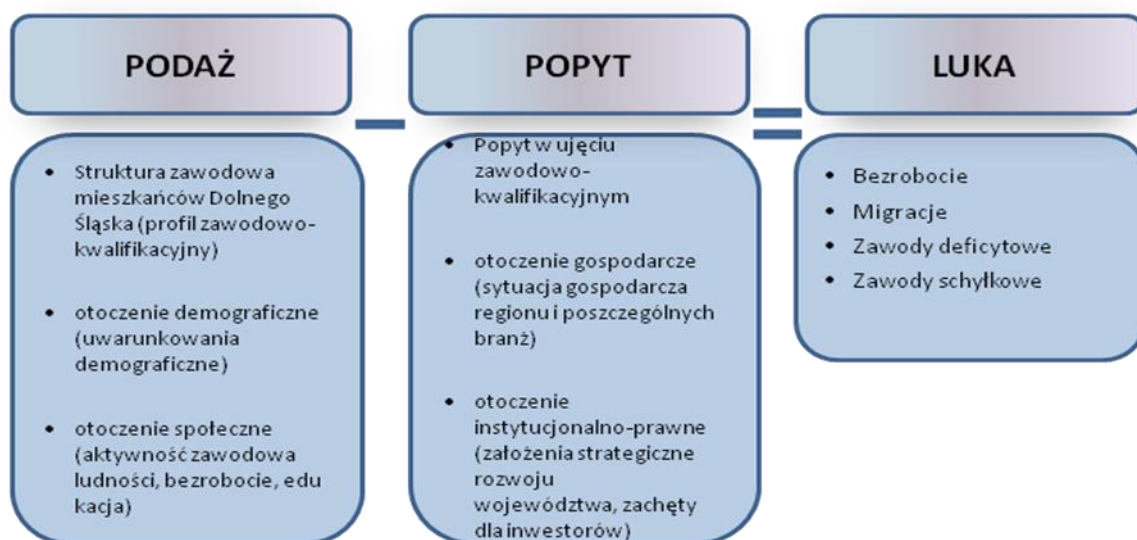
PODAŻ

POPYT

LUKA

- Struktura zawodowa mieszkańców Dolnego Śląska (profil zawodowo-kwalifikacyjny)
- otoczenie demograficzne (uwarunkowania demograficzne)
- otoczenie społeczne (aktywność zawodowa ludności, bezrobocie, edukacja)

- Popyt w ujęciu zawodowo-kwalifikacyjnym
- otoczenie gospodarcze (sytuacja gospodarcza regionu i poszczególnych branż)
- otoczenie instytucjonalno-prawne (założenia strategiczne rozwoju województwa, zachęty dla inwestorów)

- Bezrobocie
- Migracje
- Zawody deficytowe
- Zawody schyłkowe